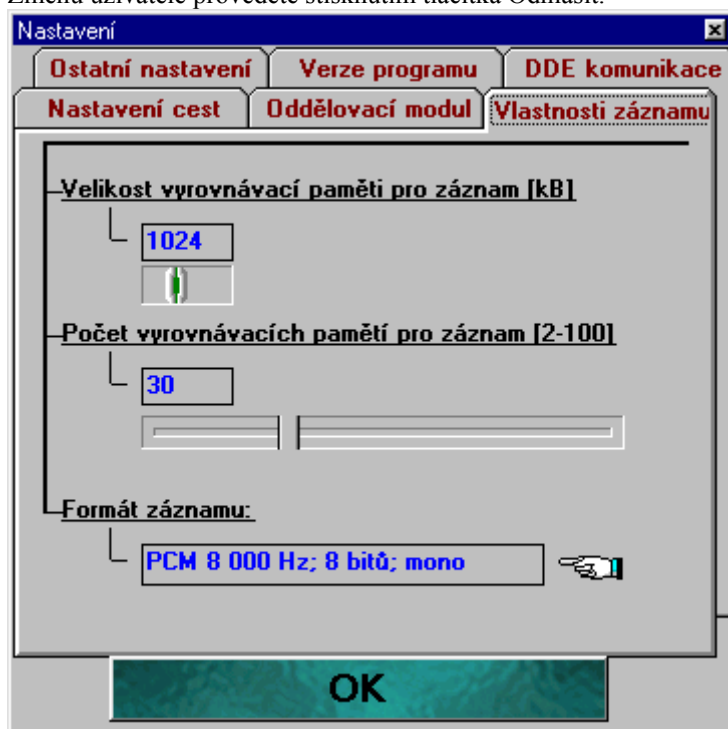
Změnu uživatele provedete stisknutím tlačítka Odhlásit.

Nastavení

Ostatní nastavení
Verze programu
DDE komunikace
Nastavení cest
Oddělovací modul
Vlastnosti záznamu

Velikost vyrovnávací paměti pro záznam [kB]

1024

Počet vyrovnávacích pamětí pro záznam [2-100]

30

Formát záznamu:

PCM 8 000 Hz; 8 bitů; mono

OK